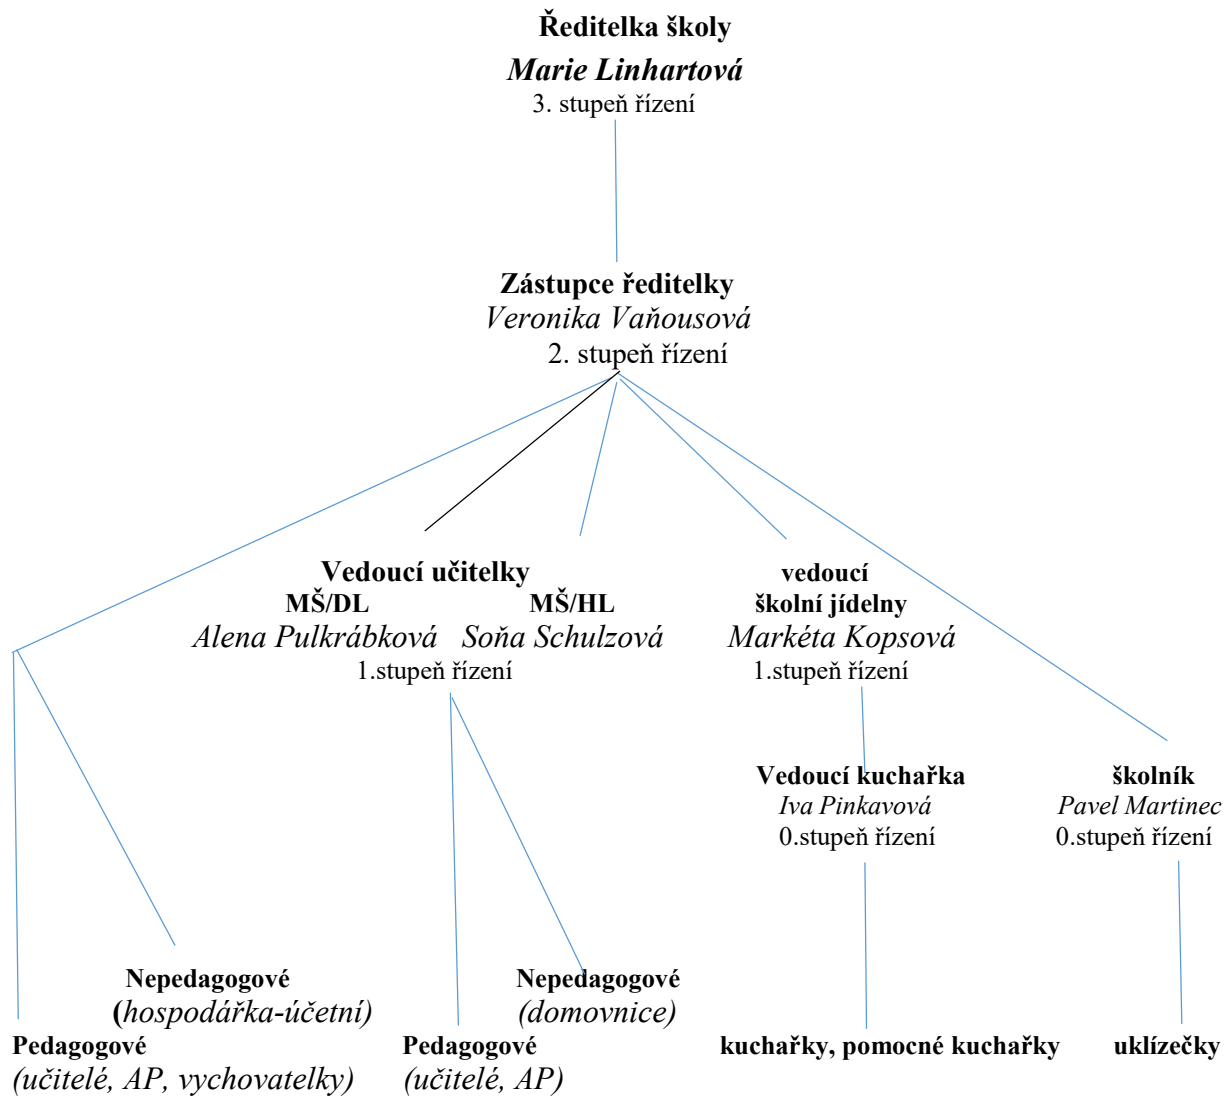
Ředitelka školy
Marie Linhartová
3. stupeň řízení

Zástupce ředitelky
Veronika Vaňousová
2. stupeň řízení

Vedoucí učitelky
MŠ/DL MŠ/HL
Alena Pulkrábková Soňa Schulzová
1.stupeň řízení

vedoucí
školní jídelny
Markéta Kopsová
1.stupeň řízení

Vedoucí kuchařka
Iva Pinkavová
0.stupeň řízení

školník
Pavel Martinec
0.stupeň řízení

Nepedagogové
(hospodářka-účetní)

Pedagogové
(učitelé, AP, vychovatelky)

Nepedagogové
(domovnice)

Pedagogové
(učitelé, AP)

kuchařky, pomocné kuchařky

uklízečky